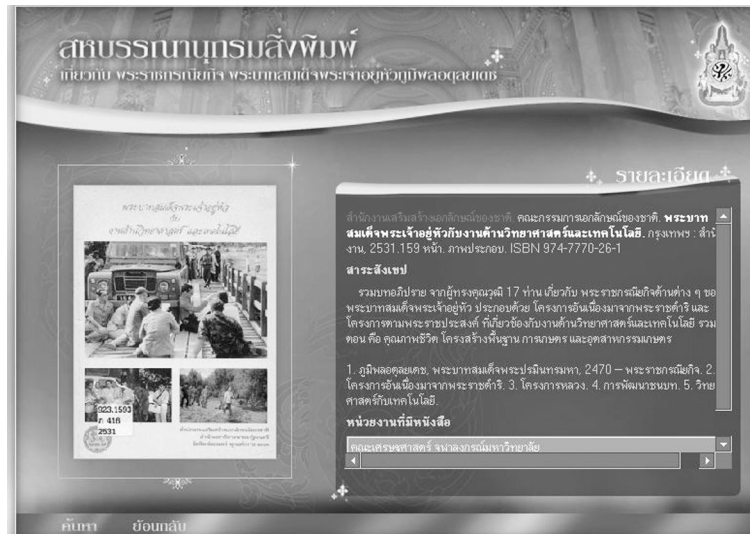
สหบรรณานุกรมสิ่งพิมพ์
เกี่ยวกับ พระราชกรณียกิจ พระบาทสมเด็จพระเจ้าอยู่หัวภูมิพลอดุลยเดช

รายละเอียด

พระบาทสมเด็จพระเจ้าอยู่หัว กับ งานด้านวิทยาศาสตร์ และเทคโนโลยี

023.1593
ร 418
2531

สำนักงานเสริมสร้างเอกลักษณ์ของชาติ. คณะกรรมการเอกลักษณ์ของชาติ. พระบาทสมเด็จพระเจ้าอยู่หัวกับงานด้านวิทยาศาสตร์และเทคโนโลยี. กรุงเทพฯ : สำนักงาน, 2531.159 หน้า. ภาพประกอบ. ISBN 974-7770-26-1

สาระสังเขป

รวมบทอภิปราย จากผู้ทรงคุณวุฒิ 17 ท่าน เกี่ยวกับ พระราชกรณียกิจด้านต่าง ๆ ของพระบาทสมเด็จพระเจ้าอยู่หัว ประกอบด้วย โครงการอันเนื่องมาจากพระราชดำริ และโครงการตามพระราชประสงค์ ที่เกี่ยวข้องกับงานด้านวิทยาศาสตร์และเทคโนโลยี รวม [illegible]ตอน คือ คุณภาพชีวิต โครงสร้างพื้นฐาน การเกษตร และอุตสาหกรรมเกษตร

1. ภูมิพลอดุลยเดช, พระบาทสมเด็จพระปรมินทรมหา, 2470 -- พระราชกรณียกิจ. 2. โครงการอันเนื่องมาจากพระราชดำริ. 3. โครงการหลวง. 4. การพัฒนาชนบท. 5. วิทยาศาสตร์กับเทคโนโลยี.

หน่วยงานที่มีหนังสือ

คณะเศรษฐศาสตร์ จุฬาลงกรณ์มหาวิทยาลัย

ค้นหา ย้อนกลับ